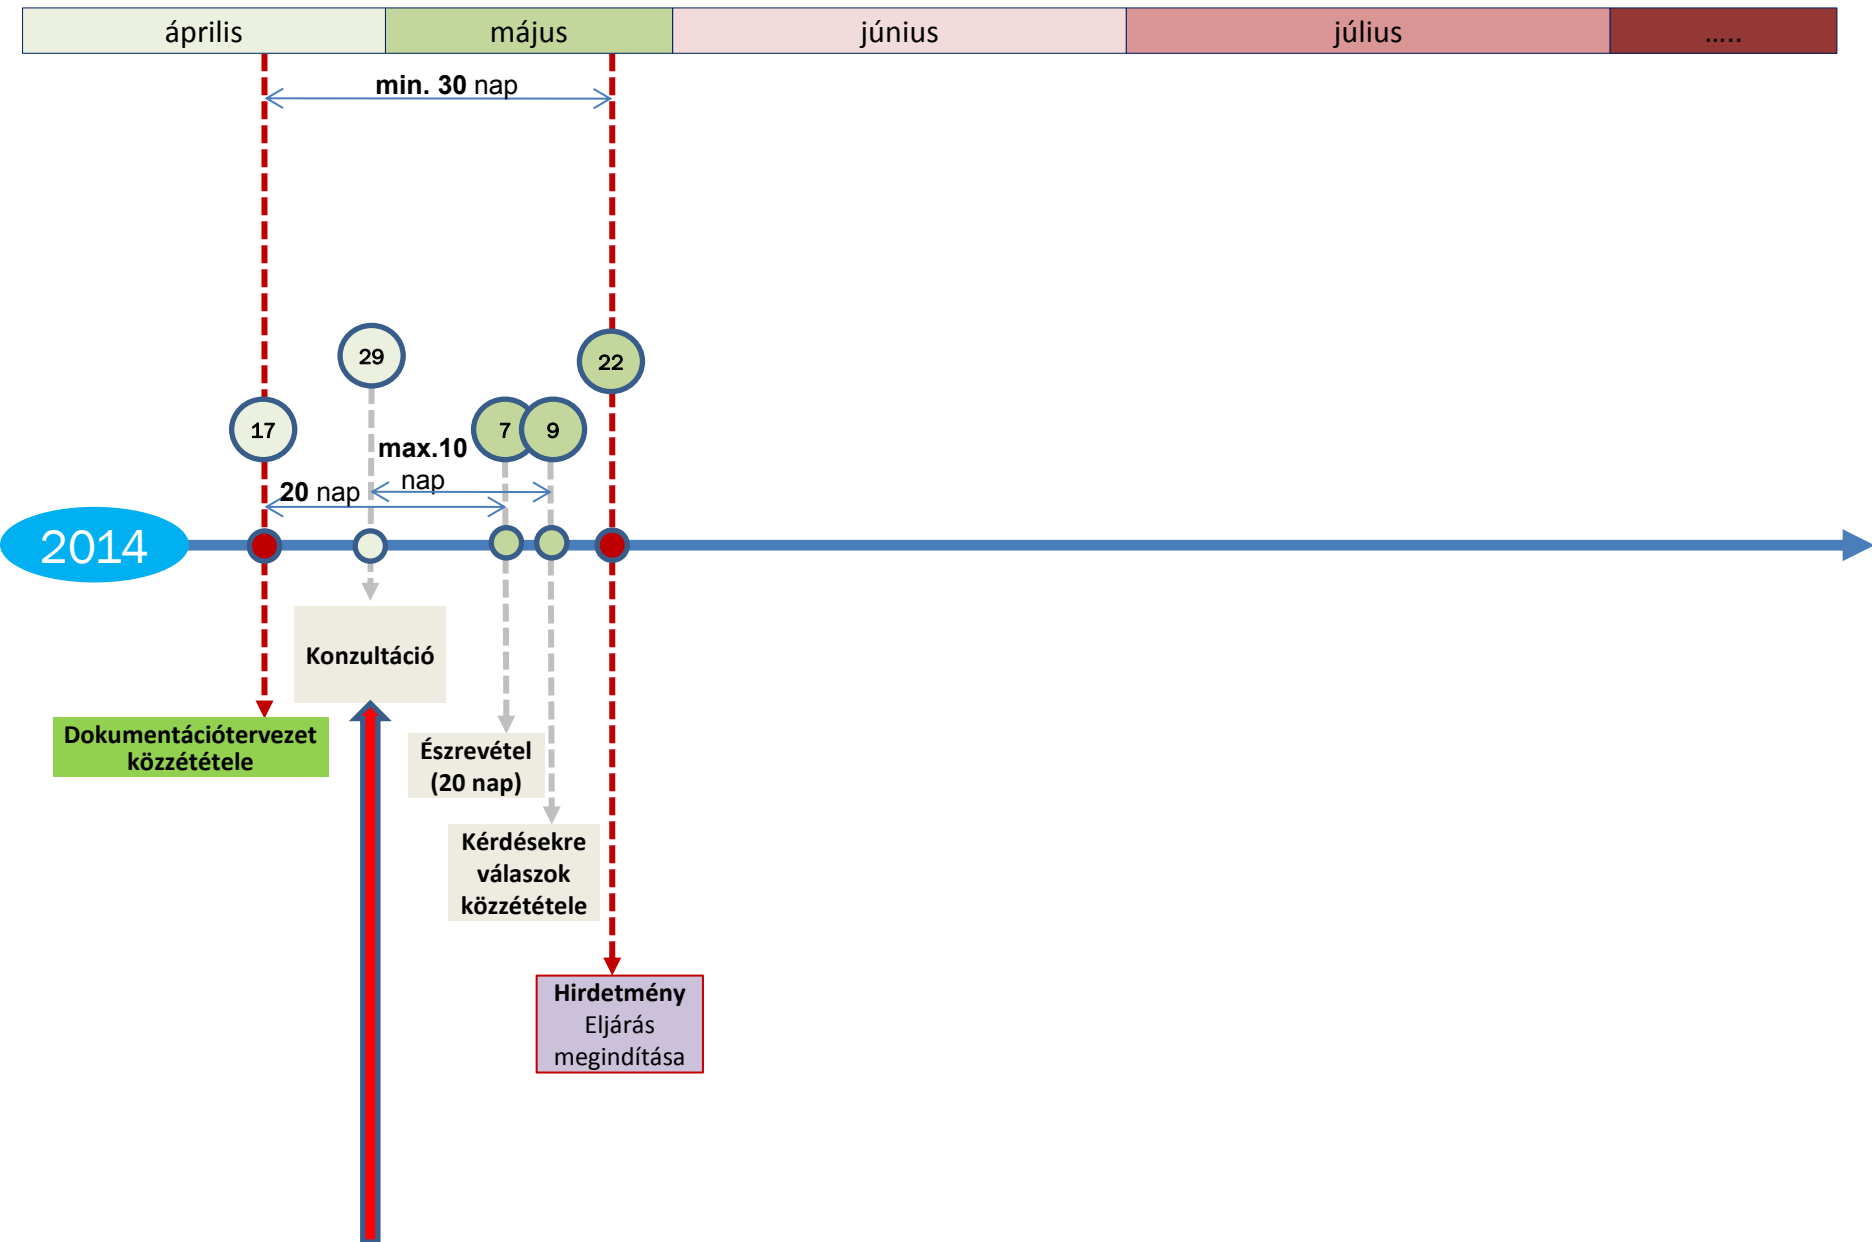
| április | május | június | július | ..... |
|---|---|---|---|---|

min. 30 nap

29

22

17

7

9

max.10 nap

20 nap

2014

Konzultáció

Dokumentációtervezet közzététele

Észrevétel (20 nap)

Kérdésekre válaszok közzététele

Hirdetmény
Eljárás megindítása